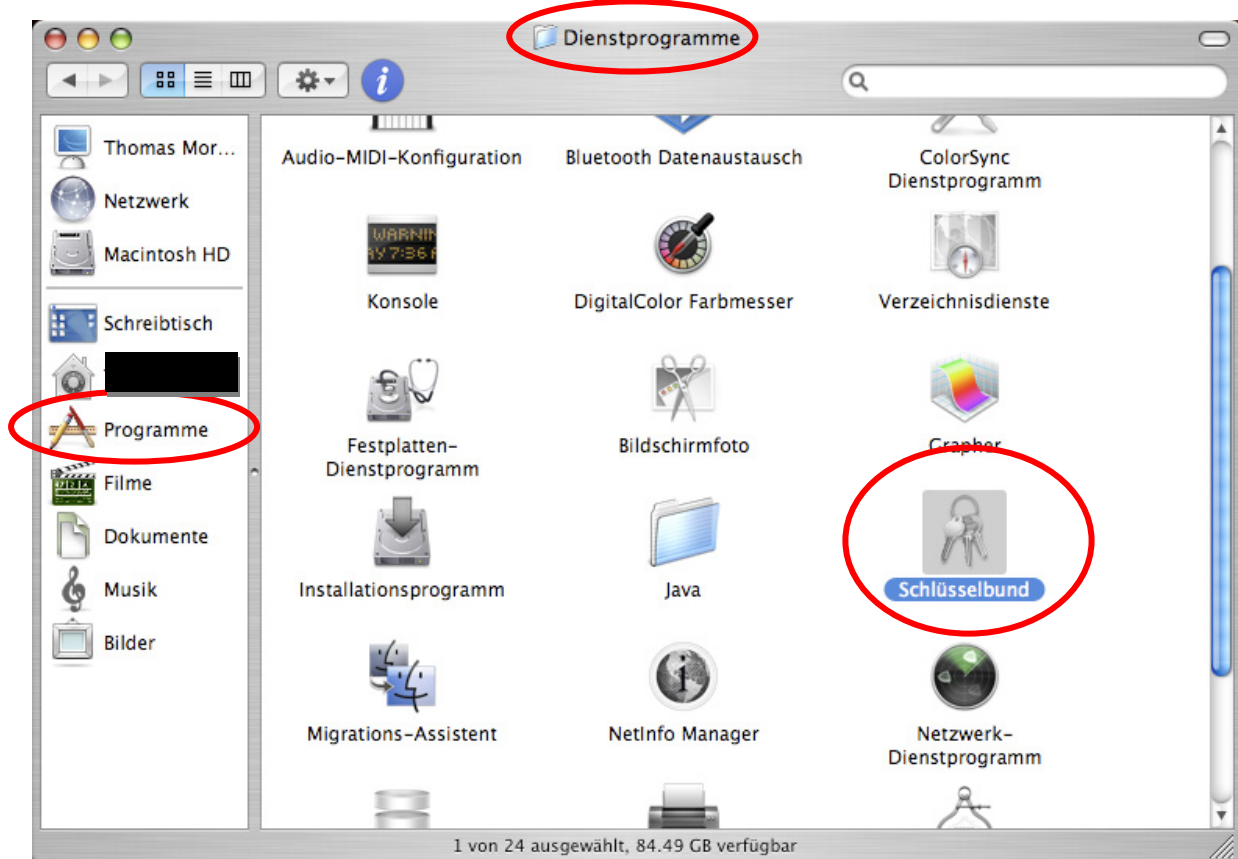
Dienstprogramme

Thomas Mor...
Netzwerk
Macintosh HD
Schreibtisch
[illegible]
Programme
Filme
Dokumente
Musik
Bilder

Audio-MIDI-Konfiguration
Bluetooth Datenaustausch
ColorSync Dienstprogramm
WARNIN
AY 7:36
Konsole
DigitalColor Farbmesser
Verzeichnisdienste
Festplatten-Dienstprogramm
Bildschirmfoto
Grapher
Installationsprogramm
Java
Schlüsselbund
Migrations-Assistent
NetInfo Manager
Netzwerk-Dienstprogramm

1 von 24 ausgewählt, 84.49 GB verfügbar